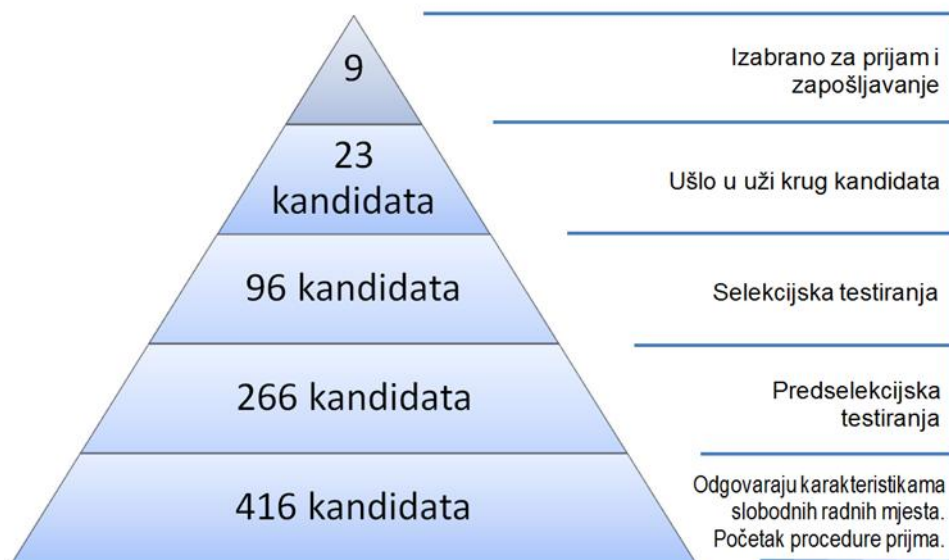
9

Izabrano za prijam i zapošljavanje

23 kandidata

Ušlo u uži krug kandidata

96 kandidata

Selekcijska testiranja

266 kandidata

Predselekcijska testiranja

416 kandidata

Odgovaraju karakteristikama slobodnih radnih mjesta. Početak procedure prijma.